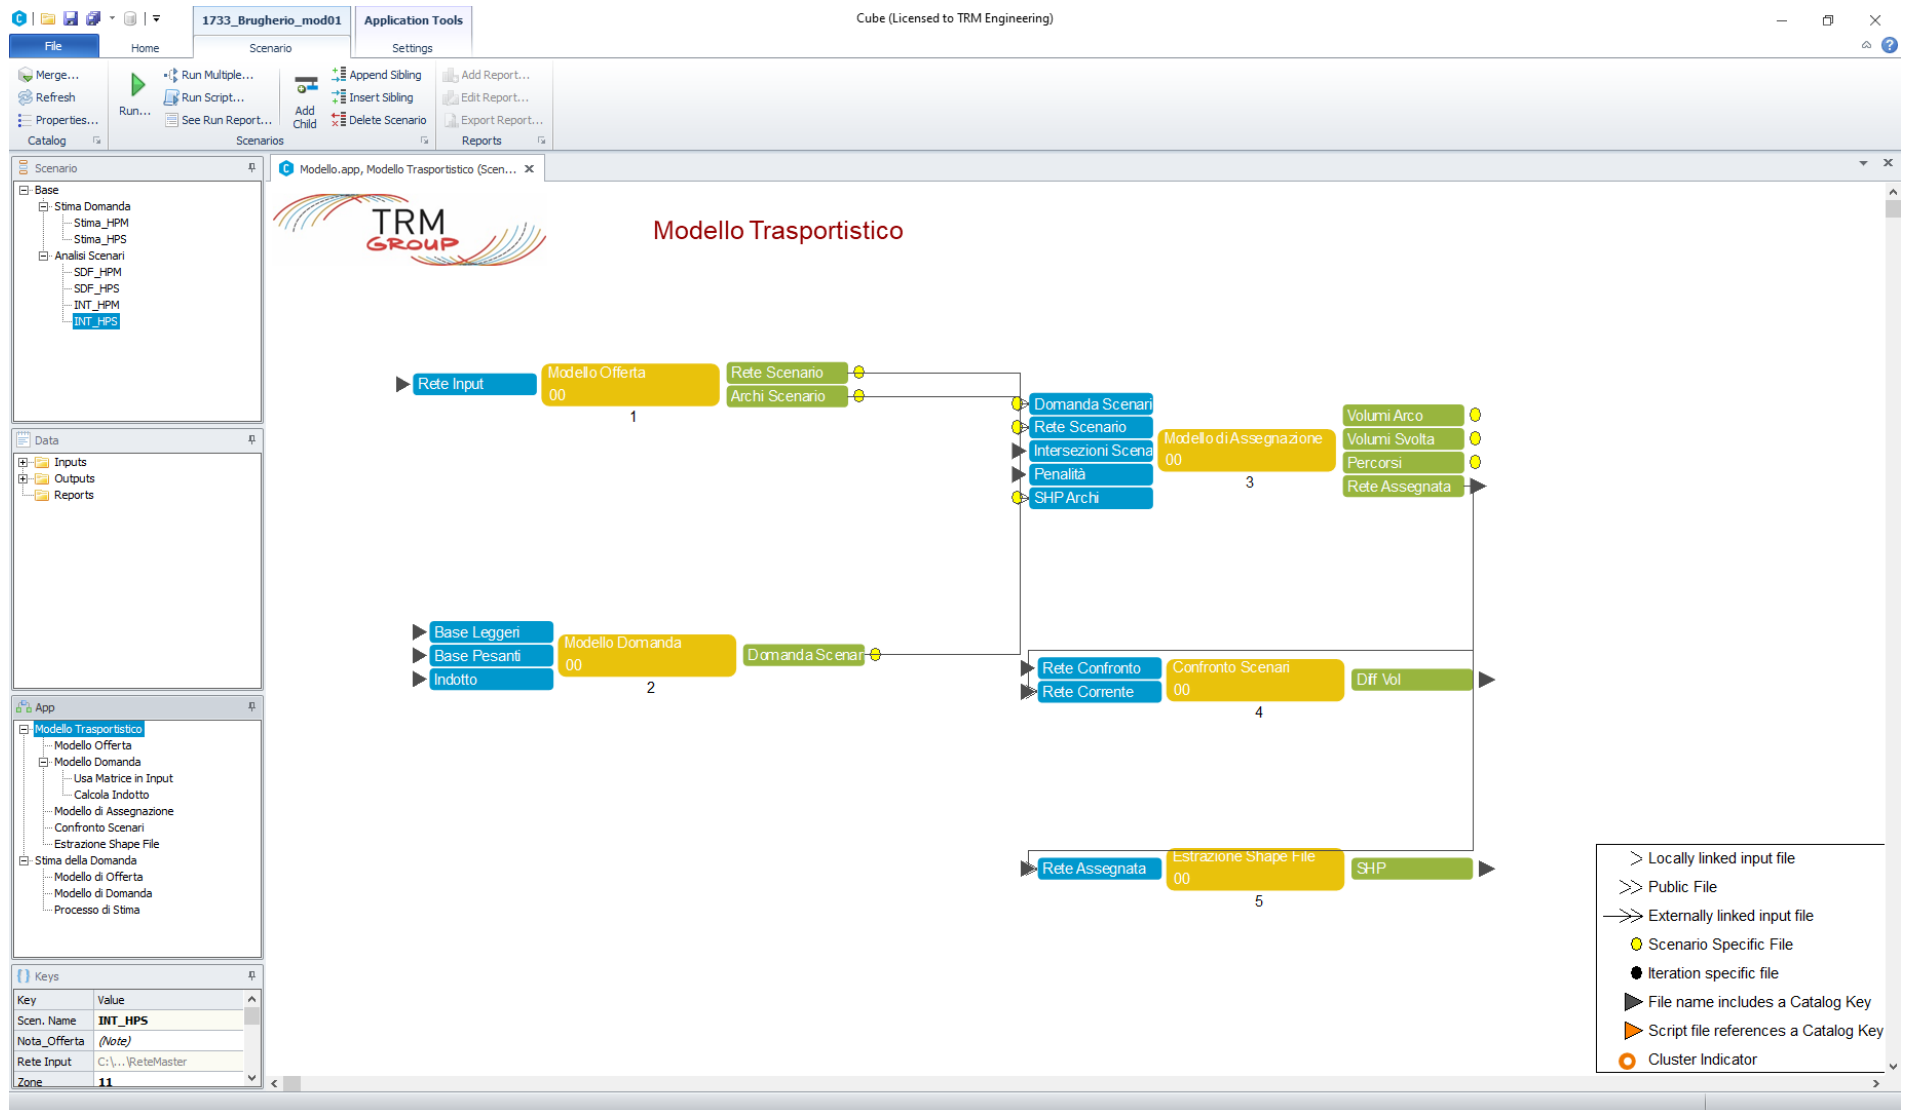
1733_Brugherio_mod01 Application Tools
Cube (Licensed to TRM Engineering)
File Home Scenario Settings

Merge...
Refresh
Properties...
Catalog
Run...
Run Multiple...
Run Script...
See Run Report...
Add Child
Append Sibling
Insert Sibling
Delete Scenario
Scenarios
Add Report...
Edit Report...
Export Report...
Reports

Scenario
Base
Stima Domanda
Stima_HPM
Stima_HPS
Analisi Scenari
SDF_HPM
SDF_HPS
INT_HPM
INT_HPS

Data
Inputs
Outputs
Reports

App
Modello Trasportistico
Modello Offerta
Modello Domanda
Usa Matrice in Input
Calcola Indotto
Modello di Assegnazione
Confronto Scenari
Estrazione Shape File
Stima della Domanda
Modello di Offerta
Modello di Domanda
Processo di Stima

Keys
| Key | Value |
|---|---|
| Scen. Name | INT_HPS |
| Nota_Offerta | (Note) |
| Rete Input | C:\...\ReteMaster |
| Zone | 11 |

Modello.app, Modello Trasportistico (Scen...

TRM GROUP
Modello Trasportistico

Rete Input
Modello Offerta
00
1
Rete Scenario
Archi Scenario
Domanda Scenari
Rete Scenario
Intersezioni Scena
Penalità
SHP Archi
Modello di Assegnazione
00
3
Volumi Arco
Volumi Svolta
Percorsi
Rete Assegnata
Base Leggeri
Base Pesanti
Indotto
Modello Domanda
00
2
Domanda Scenar
Rete Confronto
Rete Corrente
Confronto Scenari
00
4
Diff Vol
Rete Assegnata
Estrazione Shape File
00
5
SHP

Locally linked input file
Public File
Externally linked input file
Scenario Specific File
Iteration specific file
File name includes a Catalog Key
Script file references a Catalog Key
Cluster Indicator